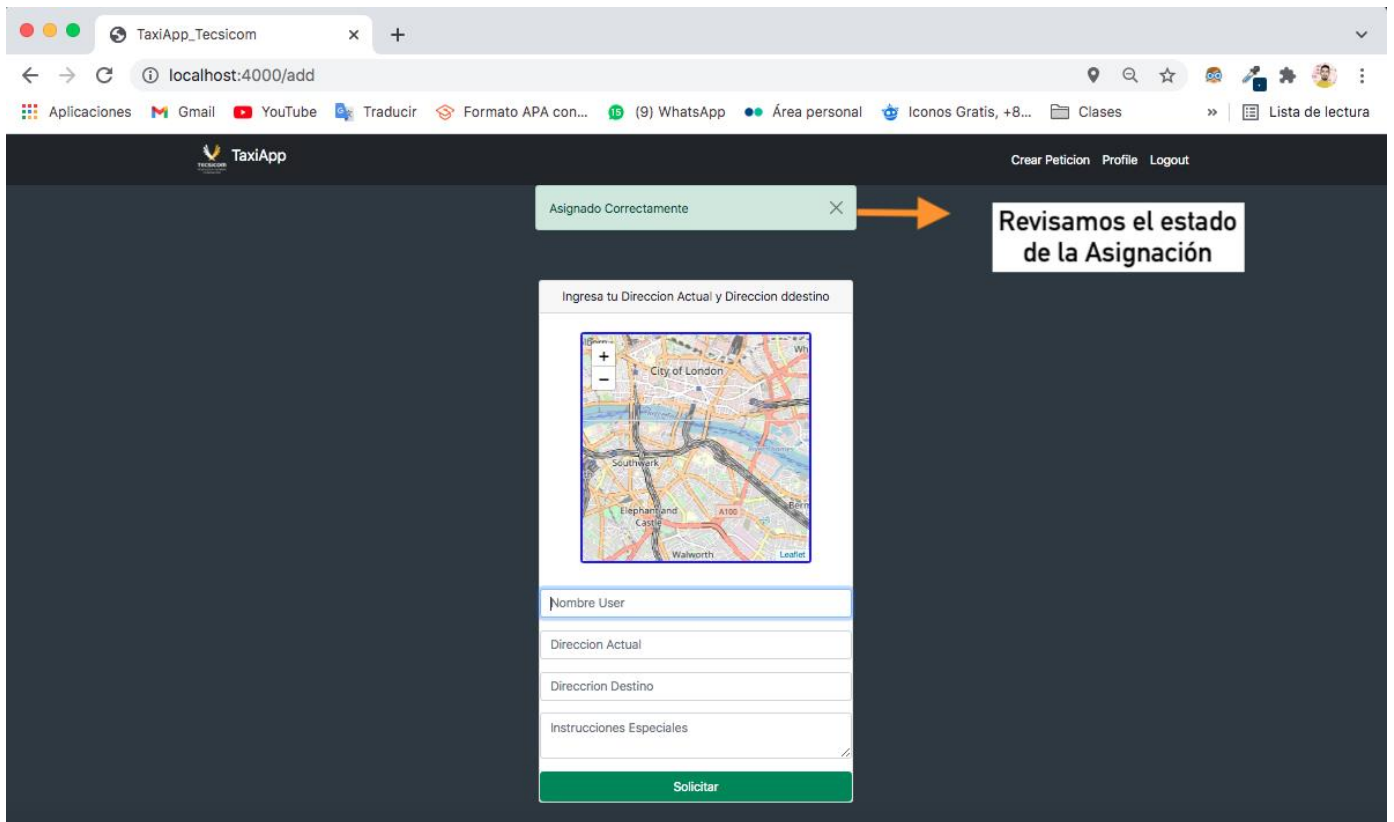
TaxiApp_Tecsicom ×
localhost:4000/add
Aplicaciones Gmail YouTube Traducir Formato APA con... (9) WhatsApp Área personal Iconos Gratis, +8... Clases » Lista de lectura

TaxiApp
Crear Peticion Profile Logout

Asignado Correctamente ×

Revisamos el estado de la Asignación

Ingresa tu Direccion Actual y Direccion ddestino

+
−
City of London
Southwark
Elephant and Castle
A100
Walworth
Leaflet

Nombre User
Direccion Actual
Direccrion Destino
Instrucciones Especiales
Solicitar